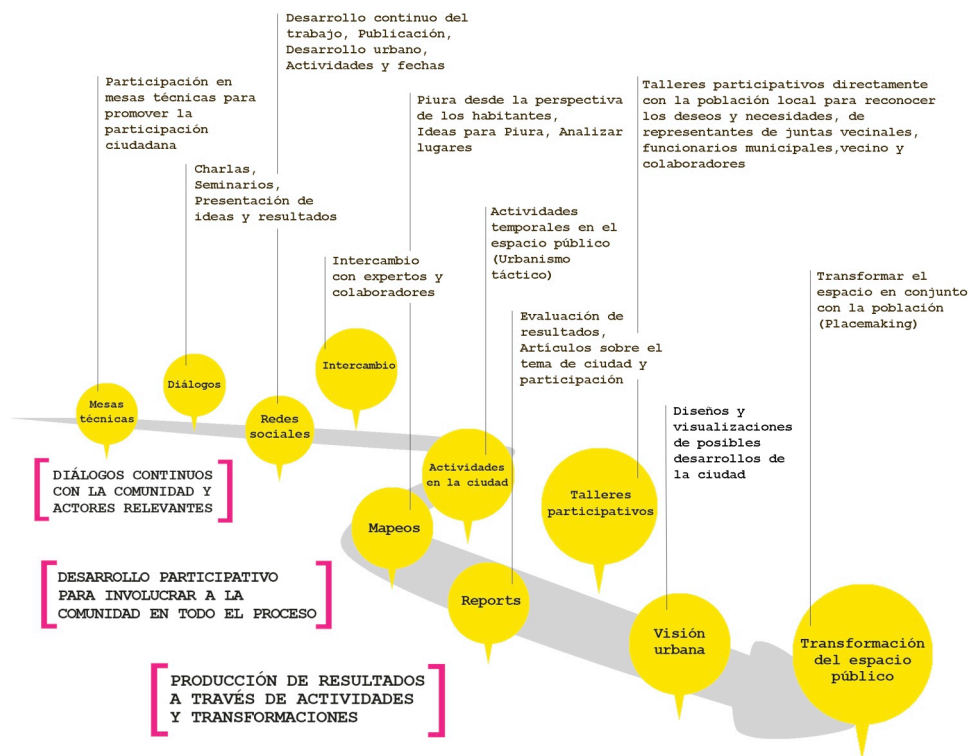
Desarrollo continuo del trabajo, Publicación, Desarrollo urbano, Actividades y fechas

Participación en mesas técnicas para promover la participación ciudadana

Charlas, Seminarios, Presentación de ideas y resultados

Piura desde la perspectiva de los habitantes, Ideas para Piura, Analizar lugares

Talleres participativos directamente con la población local para reconocer los deseos y necesidades, de representantes de juntas vecinales, funcionarios municipales,vecino y colaboradores

Actividades temporales en el espacio público (Urbanismo táctico)

Intercambio con expertos y colaboradores

Transformar el espacio en conjunto con la población (Placemaking)

Evaluación de resultados, Artículos sobre el tema de ciudad y participación

Diseños y visualizaciones de posibles desarrollos de la ciudad

Mesas técnicas

Diálogos

Redes sociales

Intercambio

Actividades en la ciudad

Mapeos

Talleres participativos

Reports

Visión urbana

Transformación del espacio público

DIÁLOGOS CONTINUOS CON LA COMUNIDAD Y ACTORES RELEVANTES

DESARROLLO PARTICIPATIVO PARA INVOLUCRAR A LA COMUNIDAD EN TODO EL PROCESO

PRODUCCIÓN DE RESULTADOS A TRAVÉS DE ACTIVIDADES Y TRANSFORMACIONES